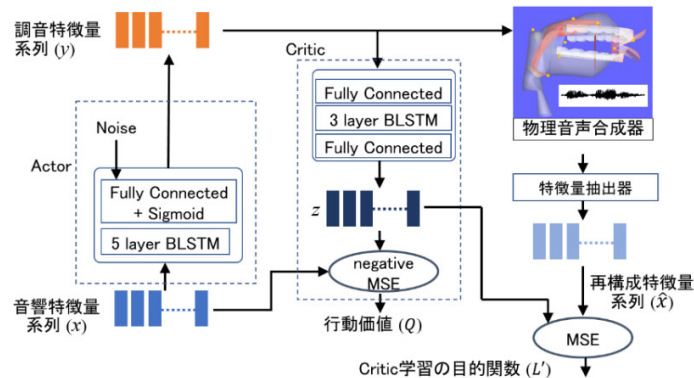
調音特徴量系列 ($y$)

Critic

Fully Connected
3 layer BLSTM
Fully Connected

物理音声合成器

Noise

Actor

Fully Connected + Sigmoid
5 layer BLSTM

$z$

特徴量抽出器

negative MSE

音響特徴量系列 ($x$)

行動価値 ($Q$)

再構成特徴量系列 ($\hat{x}$)

MSE

Critic学習の目的関数 ($L'$)